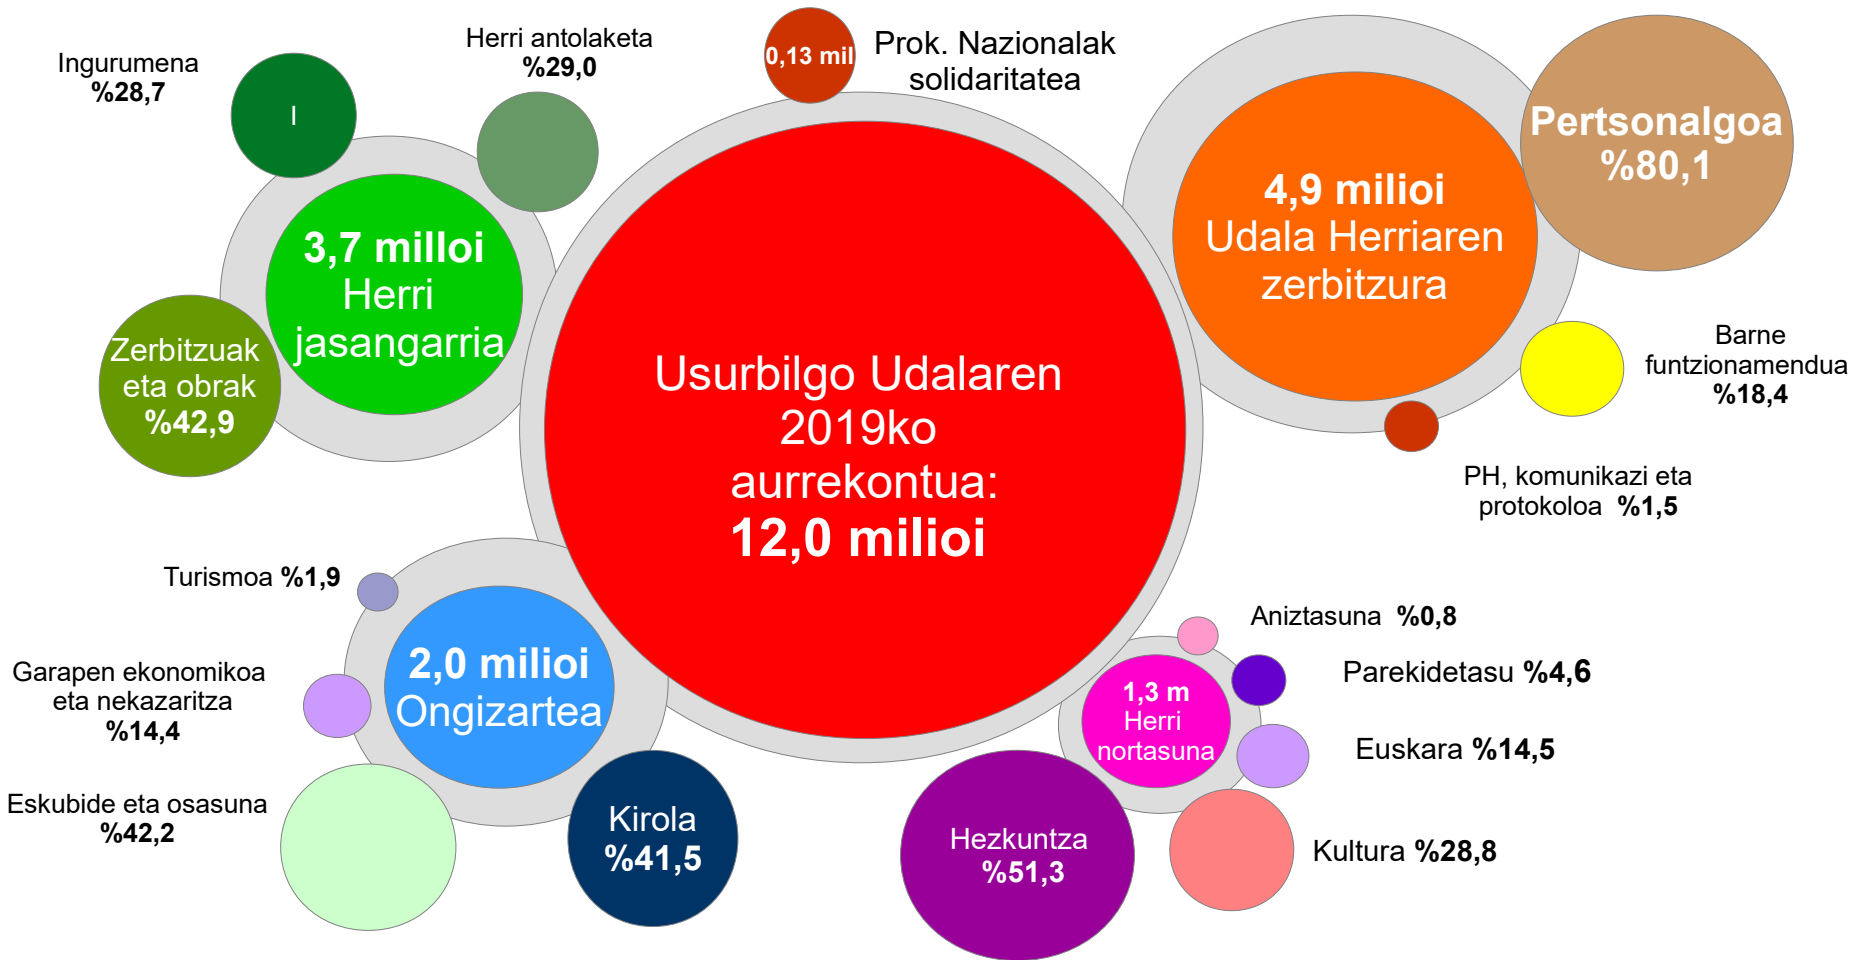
Ingurumena
%28,7

I

Herri antolaketa
%29,0

0,13 mil

Prok. Nazionalak solidaritatea

3,7 milloi
Herri
jasangarria

Zerbitzuak
eta obrak
%42,9

Usurbilgo Udalaren
2019ko
aurrekontua:
12,0 milioi

4,9 milioi
Udala Herriaren
zerbitzura

Pertsonalgoa
%80,1

Barne
funtzionamendua
%18,4

PH, komunikazi eta
protokoloa %1,5

Turismoa %1,9

2,0 milioi
Ongizartea

Garapen ekonomikoa
eta nekazaritza
%14,4

Eskubide eta osasuna
%42,2

Kirola
%41,5

Aniztasuna %0,8

1,3 m
Herri
nortasuna

Parekidetasu %4,6

Euskara %14,5

Hezkuntza
%51,3

Kultura %28,8